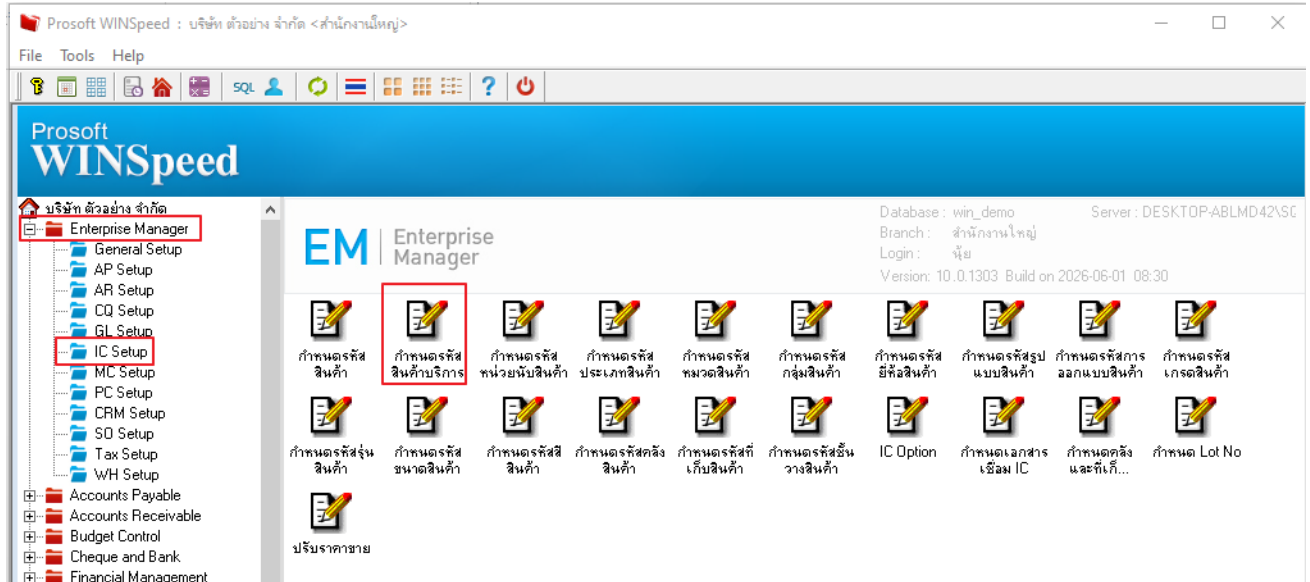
Prosoft WINSpeed : บริษัท ตัวอย่าง จำกัด <สำนักงานใหญ่>

File Tools Help

SQL

Prosoft
WINSpeed

บริษัท ตัวอย่าง จำกัด
Enterprise Manager
General Setup
AP Setup
AR Setup
CQ Setup
GL Setup
IC Setup
MC Setup
PC Setup
CRM Setup
SO Setup
Tax Setup
WH Setup
Accounts Payable
Accounts Receivable
Budget Control
Cheque and Bank
Financial Management

EM | Enterprise Manager

Database : win_demo
Branch : สำนักงานใหญ่
Login : นุ้ย
Version: 10.0.1303 Build on 2026-06-01 08:30
Server : DESKTOP-ABLMD42\SC

กำหนดรหัสสินค้า
กำหนดรหัสสินค้าบริการ
กำหนดรหัสหน่วยนับสินค้า
กำหนดรหัสประเภทสินค้า
กำหนดรหัสหมวดสินค้า
กำหนดรหัสกลุ่มสินค้า
กำหนดรหัสยี่ห้อสินค้า
กำหนดรหัสรูปแบบสินค้า
กำหนดรหัสการออกแบบสินค้า
กำหนดรหัสเกรดสินค้า
กำหนดรหัสรุ่นสินค้า
กำหนดรหัสขนาดสินค้า
กำหนดรหัสสีสินค้า
กำหนดรหัสคลังสินค้า
กำหนดรหัสที่เก็บสินค้า
กำหนดรหัสชั้นวางสินค้า
IC Option
กำหนดเอกสารเชื่อม IC
กำหนดคลังและที่เก็...
กำหนด Lot No
ปรับราคาขาย